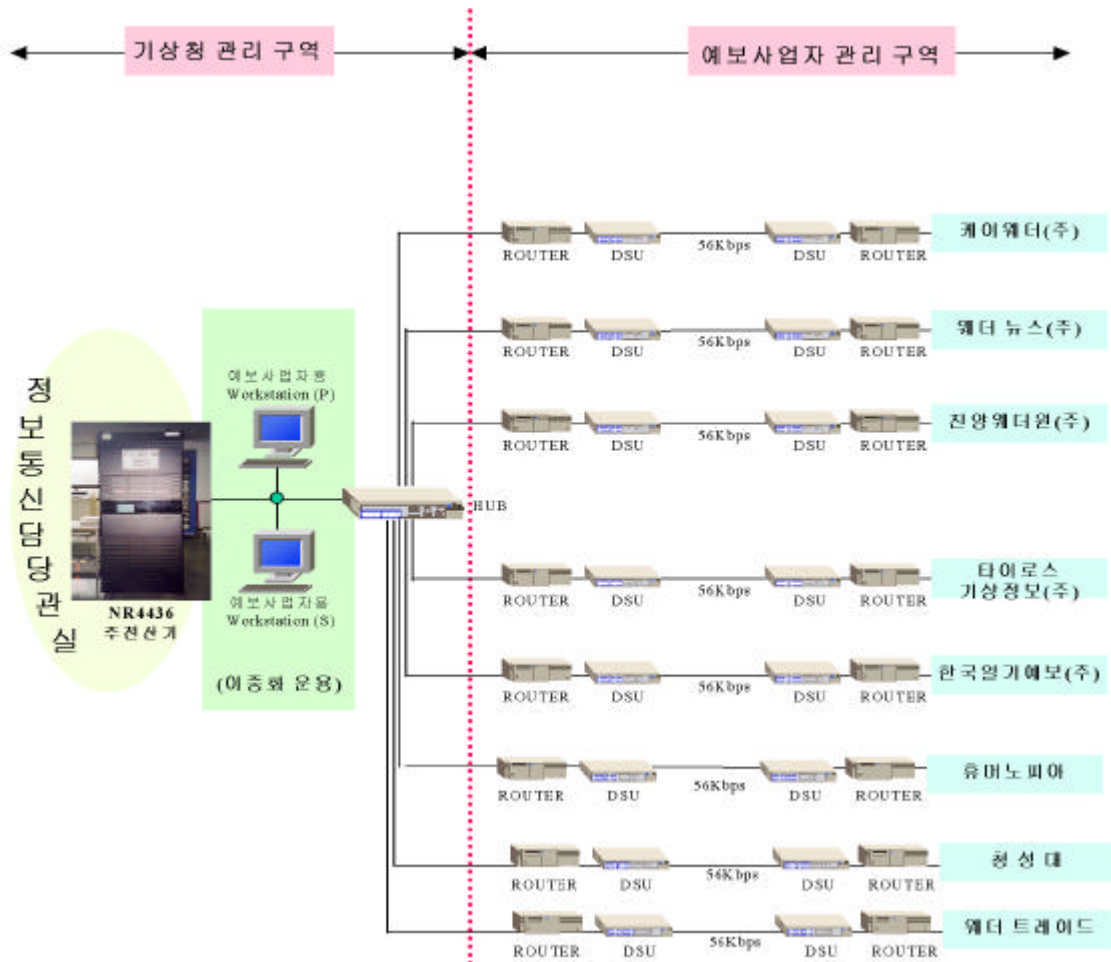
기상청 관리 구역

예보사업자 관리 구역

정보통신담당관실

NR4436
주전산기

예보사업자용
Workstation (P)

예보사업자용
Workstation (S)

(이중화 운용)

HUB

ROUTER DSU 56Kbps DSU ROUTER 케이웨더(주)

ROUTER DSU 56Kbps DSU ROUTER 웨더 뉴스(주)

ROUTER DSU 56Kbps DSU ROUTER 진양웨더원(주)

ROUTER DSU 56Kbps DSU ROUTER 타이로스 기상정보(주)

ROUTER DSU 56Kbps DSU ROUTER 한국일기예보(주)

ROUTER DSU 56Kbps DSU ROUTER 휴머노피아

ROUTER DSU 56Kbps DSU ROUTER 청성대

ROUTER DSU 56Kbps DSU ROUTER 웨더 트레이드